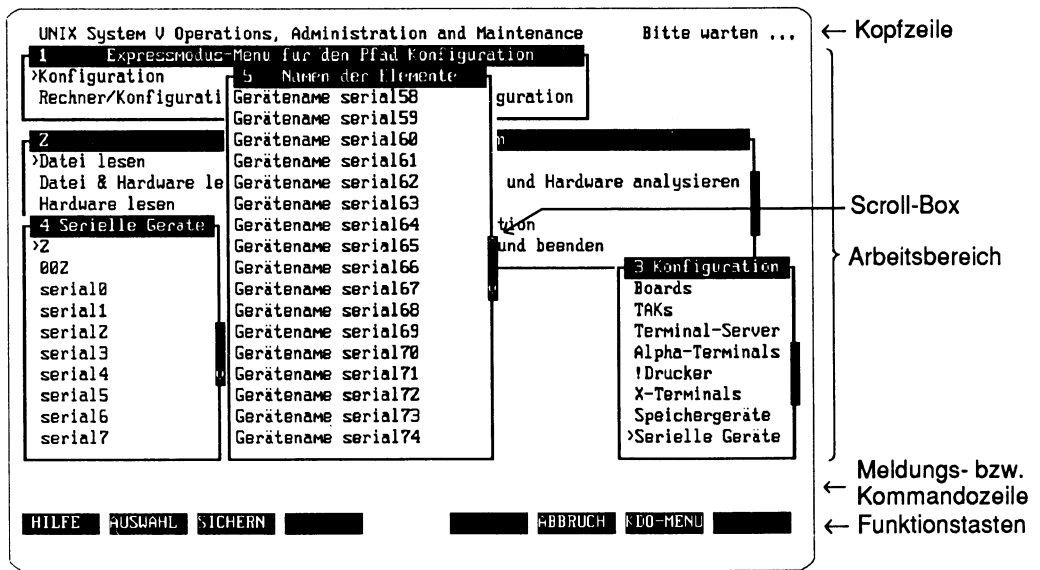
UNIX System V Operations, Administration and Maintenance Bitte warten ... ← Kopfzeile

1 Expressmodus-Menu fur den Pfad Konfiguration
›Konfiguration
Rechner/Konfigurati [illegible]guration

5 Namen der Elemente
Gerätename serial58
Gerätename serial59
Gerätename serial60
Gerätename serial61
Gerätename serial62
Gerätename serial63
Gerätename serial64
Gerätename serial65
Gerätename serial66
Gerätename serial67
Gerätename serial68
Gerätename serial69
Gerätename serial70
Gerätename serial71
Gerätename serial72
Gerätename serial73
Gerätename serial74

2 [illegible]n
›Datei lesen
Datei & Hardware le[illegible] und Hardware analysieren
Hardware lesen
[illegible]tion
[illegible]und beenden

4 Serielle Geräte
›Z
00Z
serial0
serial1
serial2
serial3
serial4
serial5
serial6
serial7

3 Konfiguration
Boards
TAKs
Terminal-Server
Alpha-Terminals
!Drucker
X-Terminals
Speichergeräte
›Serielle Geräte

Scroll-Box
Arbeitsbereich

← Meldungs- bzw. Kommandozeile

HILFE AUSWAHL SICHERN ABBRUCH KDO-MENU ← Funktionstasten